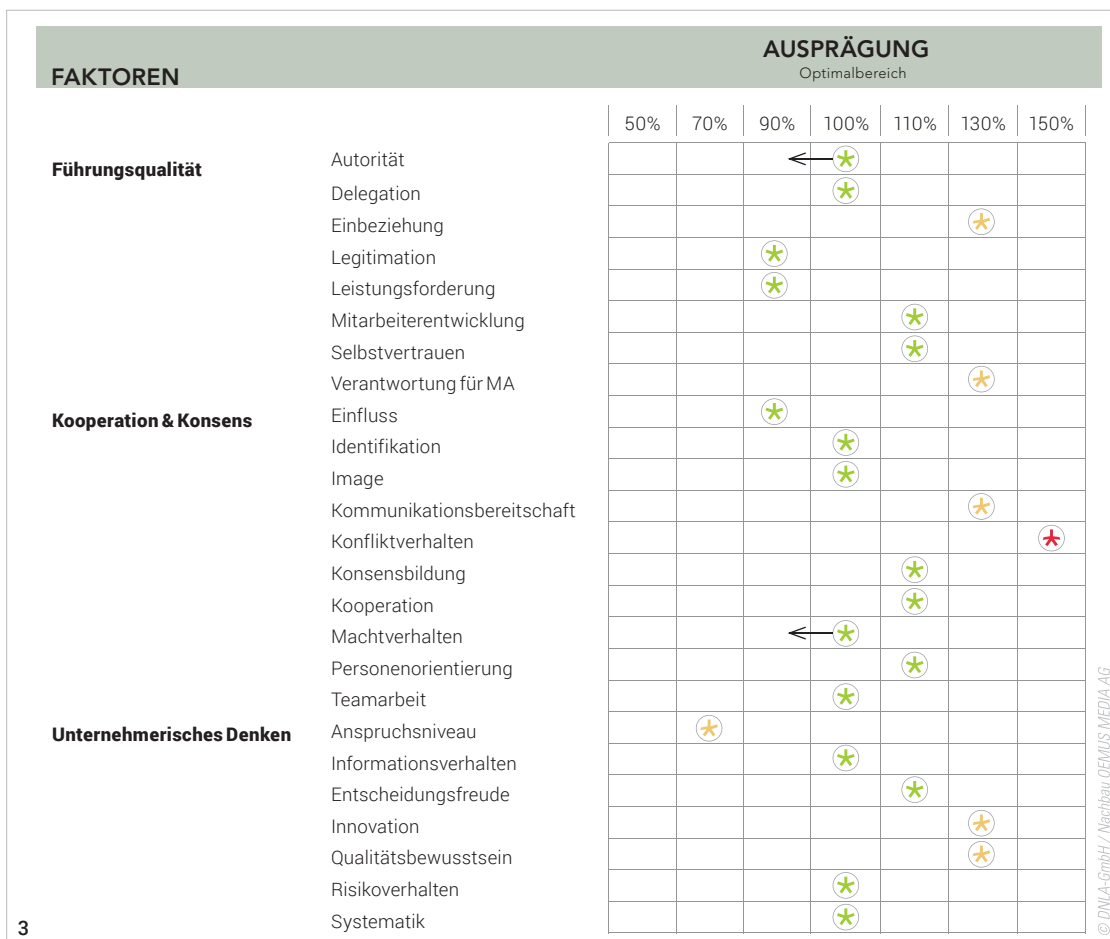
FAKTOREN

AUSPRÄGUNG
Optimalbereich

| | | 50% | 70% | 90% | 100% | 110% | 130% | 150% |
|---|---|---|---|---|---|---|---|---|
| Führungsqualität | Autorität | | | | | | | |
| | Delegation | | | | | | | |
| | Einbeziehung | | | | | | | |
| | Legitimation | | | | | | | |
| | Leistungsforderung | | | | | | | |
| | Mitarbeiterentwicklung | | | | | | | |
| | Selbstvertrauen | | | | | | | |
| | Verantwortung für MA | | | | | | | |
| Kooperation & Konsens | Einfluss | | | | | | | |
| | Identifikation | | | | | | | |
| | Image | | | | | | | |
| | Kommunikationsbereitschaft | | | | | | | |
| | Konfliktverhalten | | | | | | | |
| | Konsensbildung | | | | | | | |
| | Kooperation | | | | | | | |
| | Machtverhalten | | | | | | | |
| | Personenorientierung | | | | | | | |
| | Teamarbeit | | | | | | | |
| Unternehmerisches Denken | Anspruchsniveau | | | | | | | |
| | Informationsverhalten | | | | | | | |
| | Entscheidungsfreude | | | | | | | |
| | Innovation | | | | | | | |
| | Qualitätsbewusstsein | | | | | | | |
| | Risikoverhalten | | | | | | | |
| | Systematik | | | | | | | |

3

© DNLA-GmbH / Nachbau OEMUS MEDIA AG